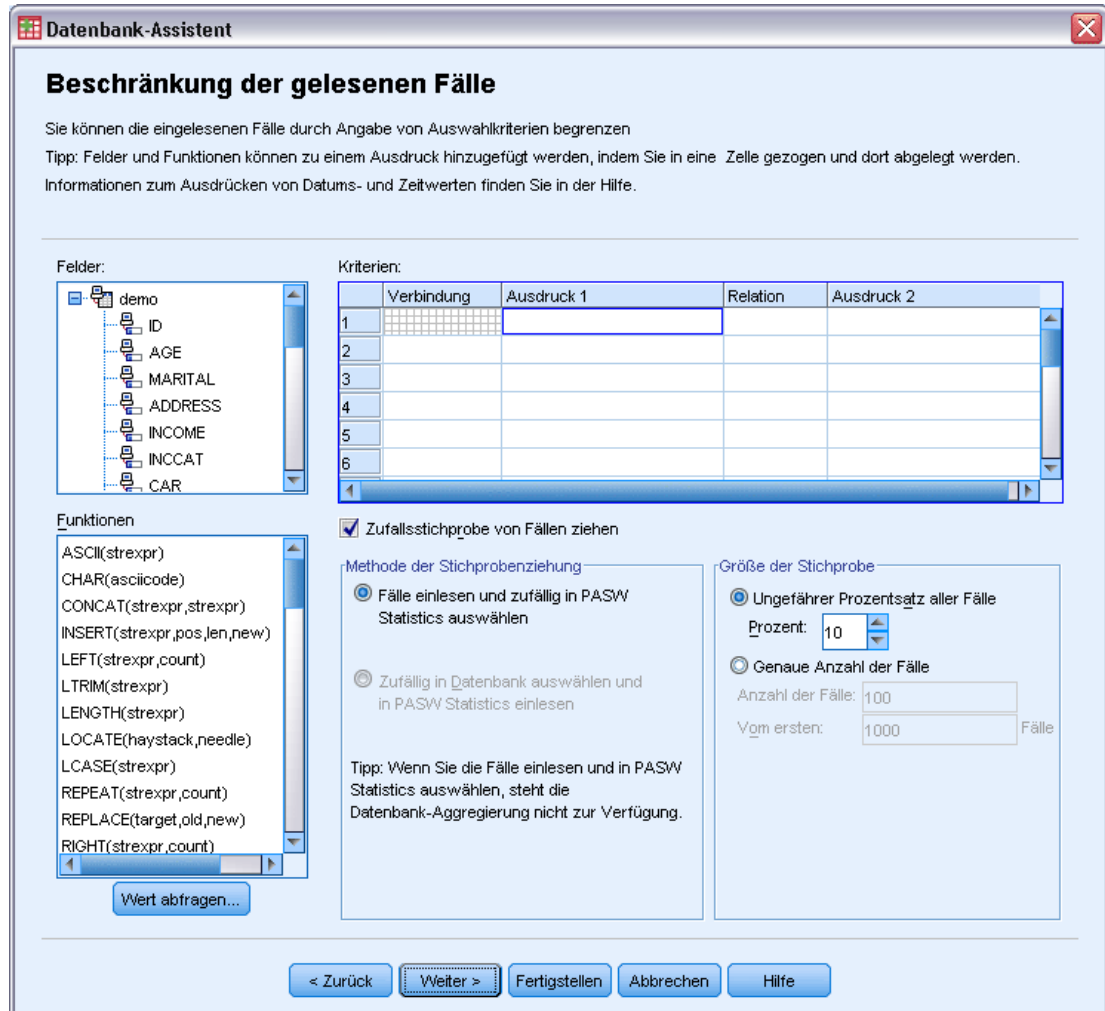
Datenbank-Assistent

Beschränkung der gelesenen Fälle

Sie können die eingelesenen Fälle durch Angabe von Auswahlkriterien begrenzen
Tipp: Felder und Funktionen können zu einem Ausdruck hinzugefügt werden, indem Sie in eine Zelle gezogen und dort abgelegt werden.
Informationen zum Ausdrücken von Datums- und Zeitwerten finden Sie in der Hilfe.

Felder:
demo
ID
AGE
MARITAL
ADDRESS
INCOME
INCCAT
CAR

Kriterien:

| | Verbindung | Ausdruck 1 | Relation | Ausdruck 2 |
|---|---|---|---|---|
| 1 | | | | |
| 2 | | | | |
| 3 | | | | |
| 4 | | | | |
| 5 | | | | |
| 6 | | | | |

Funktionen
ASCII(strexpr)
CHAR(asciicode)
CONCAT(strexpr,strexpr)
INSERT(strexpr,pos,len,new)
LEFT(strexpr,count)
LTRIM(strexpr)
LENGTH(strexpr)
LOCATE(haystack,needle)
LCASE(strexpr)
REPEAT(strexpr,count)
REPLACE(target,old,new)
RIGHT(strexpr,count)

Wert abfragen...

Zufallsstichprobe von Fällen ziehen

Methode der Stichprobenziehung
Fälle einlesen und zufällig in PASW Statistics auswählen
Zufällig in Datenbank auswählen und in PASW Statistics einlesen

Tipp: Wenn Sie die Fälle einlesen und in PASW Statistics auswählen, steht die Datenbank-Aggregierung nicht zur Verfügung.

Größe der Stichprobe
Ungefährer Prozentsatz aller Fälle
Prozent: 10
Genaue Anzahl der Fälle
Anzahl der Fälle: 100
Vom ersten: 1000 Fälle

< Zurück
Weiter >
Fertigstellen
Abbrechen
Hilfe